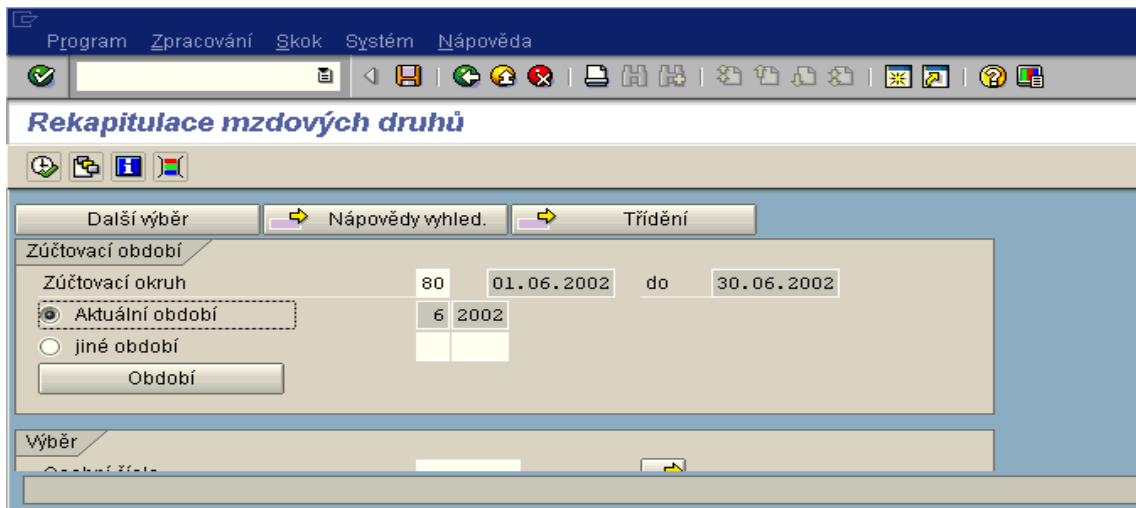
Program Zpracování Skok Systém Nápověda

Rekapitulace mzdových druhů

Další výběr
Nápovědy vyhled.
Třídění

Zúčtovací období
Zúčtovací okruh 80 01.06.2002 do 30.06.2002
Aktuální období 6 2002
jiné období
Období

Výběr
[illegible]